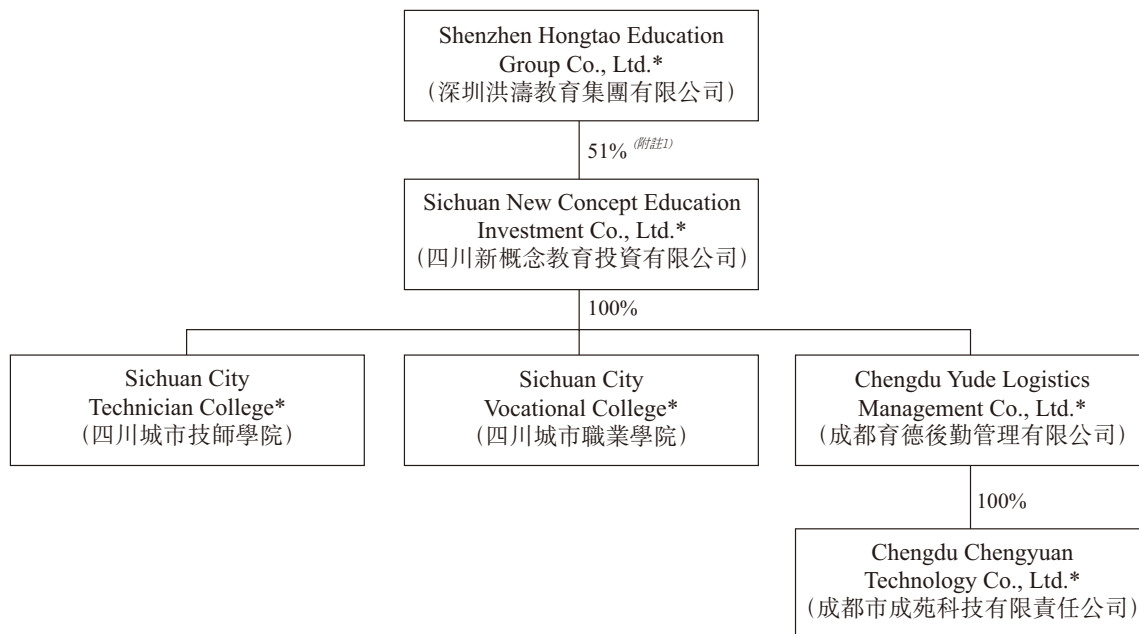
Shenzhen Hongtao Education Group Co., Ltd.*
(深圳洪濤教育集團有限公司)

51% (附註1)

Sichuan New Concept Education Investment Co., Ltd.*
(四川新概念教育投資有限公司)

100%

Sichuan City Technician College*
(四川城市技師學院)

Sichuan City Vocational College*
(四川城市職業學院)

Chengdu Yude Logistics Management Co., Ltd.*
(成都育德後勤管理有限公司)

100%

Chengdu Chengyuan Technology Co., Ltd.*
(成都市成苑科技有限責任公司)